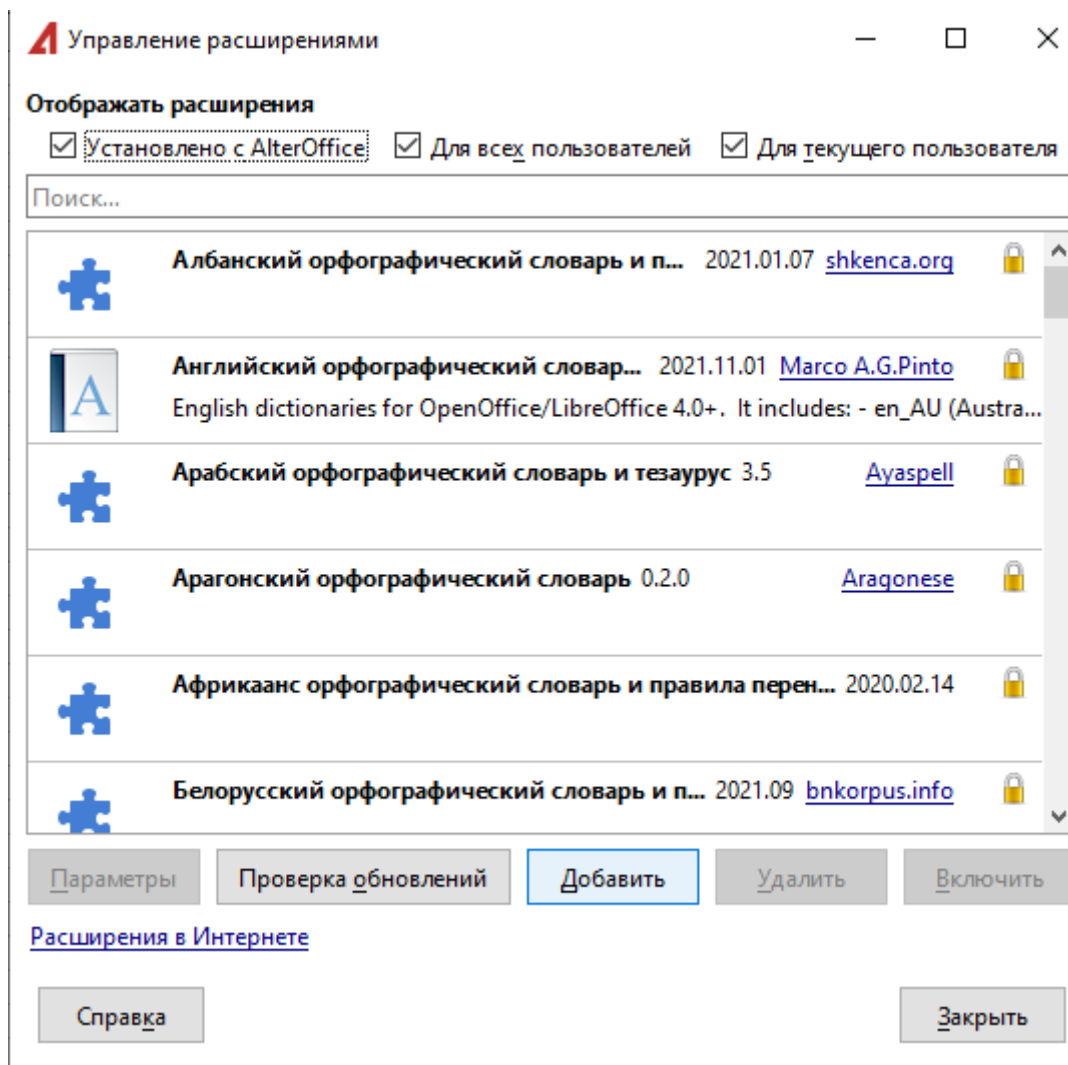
Управление расширениями

Отображать расширения

Установлено с AlterOffice
Для всех пользователей
Для текущего пользователя

Поиск...

Албанский орфографический словарь и п... 2021.01.07 shkenca.org

Английский орфографический словар... 2021.11.01 Marco A.G.Pinto
English dictionaries for OpenOffice/LibreOffice 4.0+. It includes: - en_AU (Austra...

Арабский орфографический словарь и тезаурус 3.5 Ayaspell

Арагонский орфографический словарь 0.2.0 Aragonese

Африкаанс орфографический словарь и правила перен... 2020.02.14

Белорусский орфографический словарь и п... 2021.09 bnkorpus.info

Параметры
Проверка обновлений
Добавить
Удалить
Включить

Расширения в Интернете

Справка
Закрыть